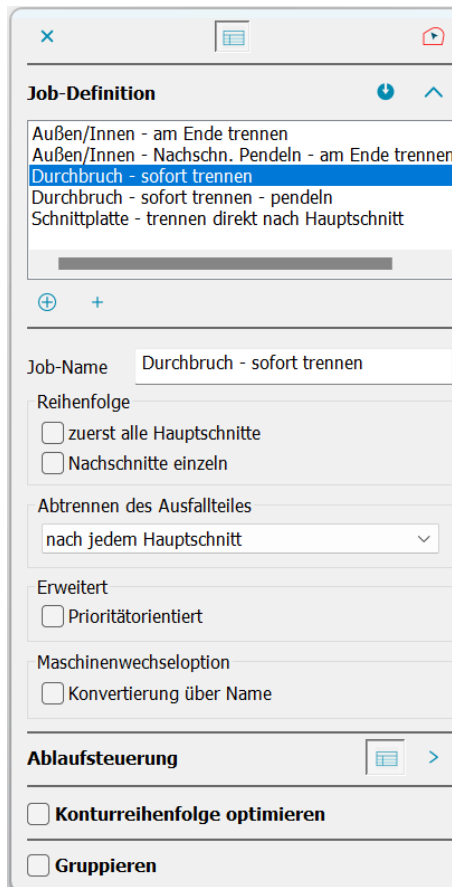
×

Job-Definition

Außen/Innen - am Ende trennen
Außen/Innen - Nachschn. Pendeln - am Ende trennen
Durchbruch - sofort trennen
Durchbruch - sofort trennen - pendeln
Schnittplatte - trennen direkt nach Hauptschnitt

⊕ +

Job-Name Durchbruch - sofort trennen

Reihenfolge
zuerst alle Hauptschnitte
Nachschnitte einzeln

Abtrennen des Ausfallteiles
nach jedem Hauptschnitt

Erweitert
Prioritätorientiert

Maschinenwechseloption
Konvertierung über Name

Ablaufsteuerung >

Konturreihenfolge optimieren

Gruppieren